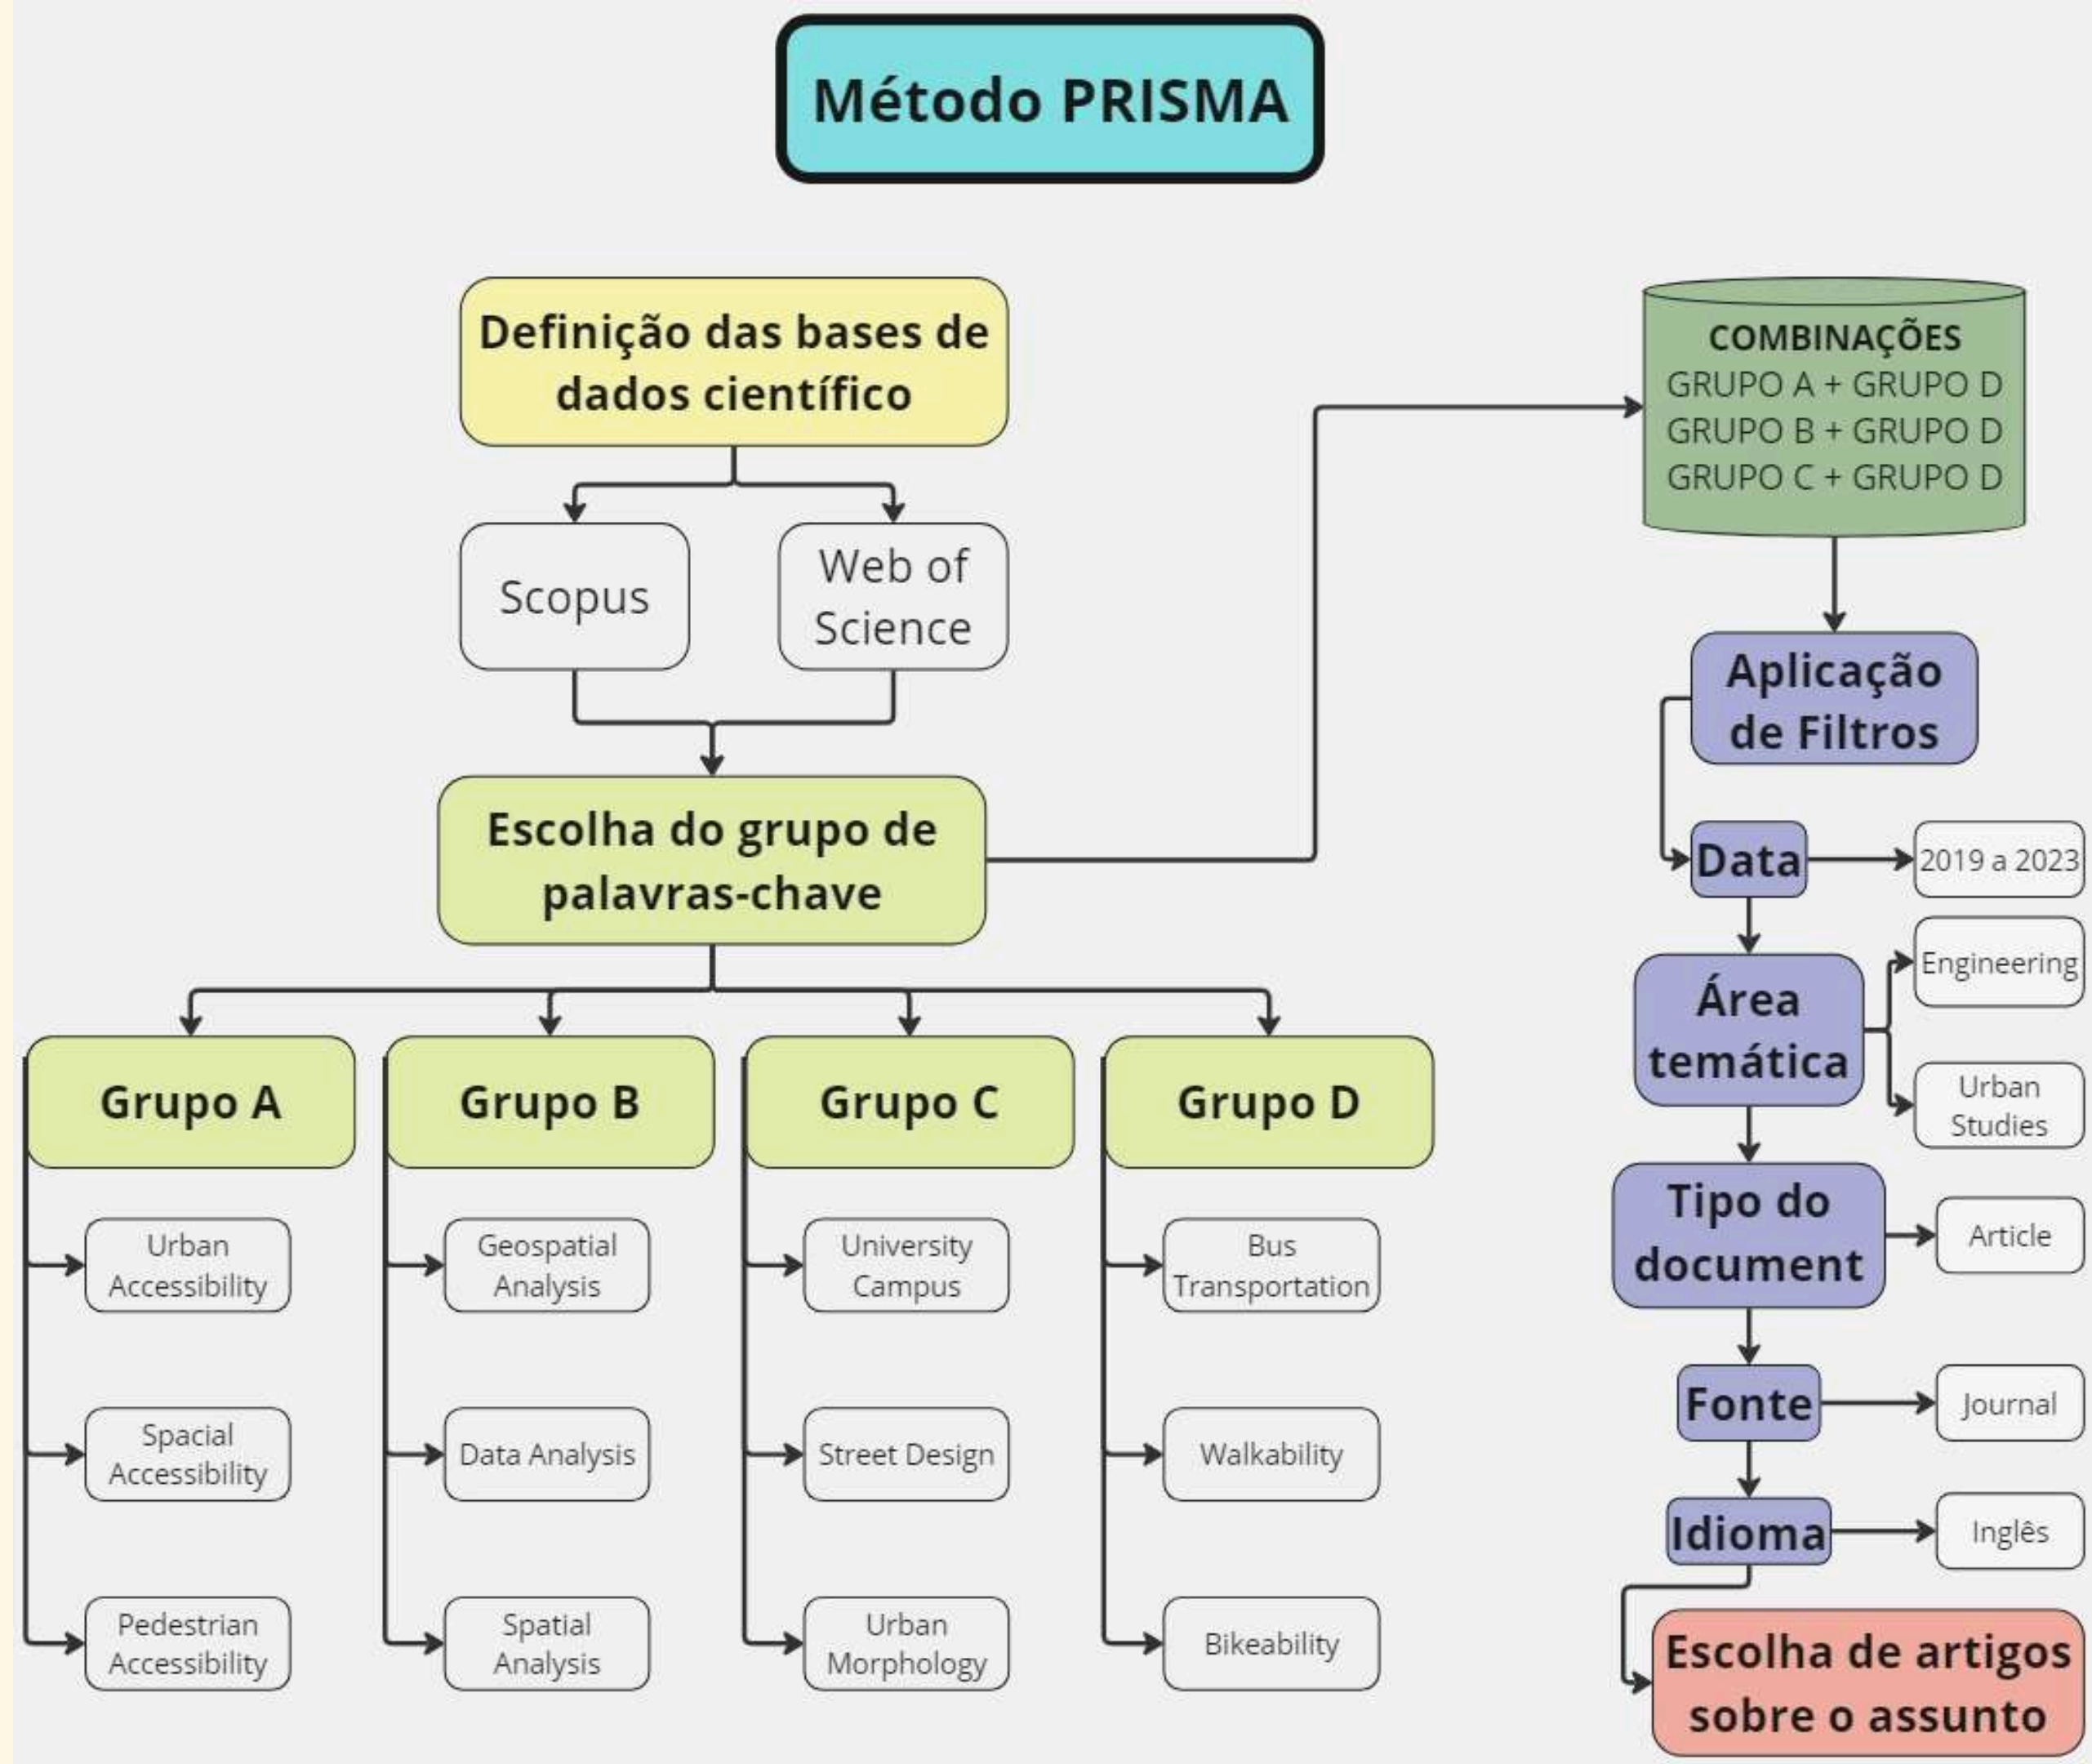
Método PRISMA

Definição das bases de dados científico

Scopus

Web of Science

Escolha do grupo de palavras-chave

Grupo A

Urban Accessibility

Spacial Accessibility

Pedestrian Accessibility

Grupo B

Geospatial Analysis

Data Analysis

Spatial Analysis

Grupo C

University Campus

Street Design

Urban Morphology

Grupo D

Bus Transportation

Walkability

Bikeability

COMBINAÇÕES
GRUPO A + GRUPO D
GRUPO B + GRUPO D
GRUPO C + GRUPO D

Aplicação de Filtros

Data

2019 a 2023

Área temática

Engineering

Urban Studies

Tipo do document

Article

Fonte

Journal

Idioma

Inglês

Escolha de artigos sobre o assunto